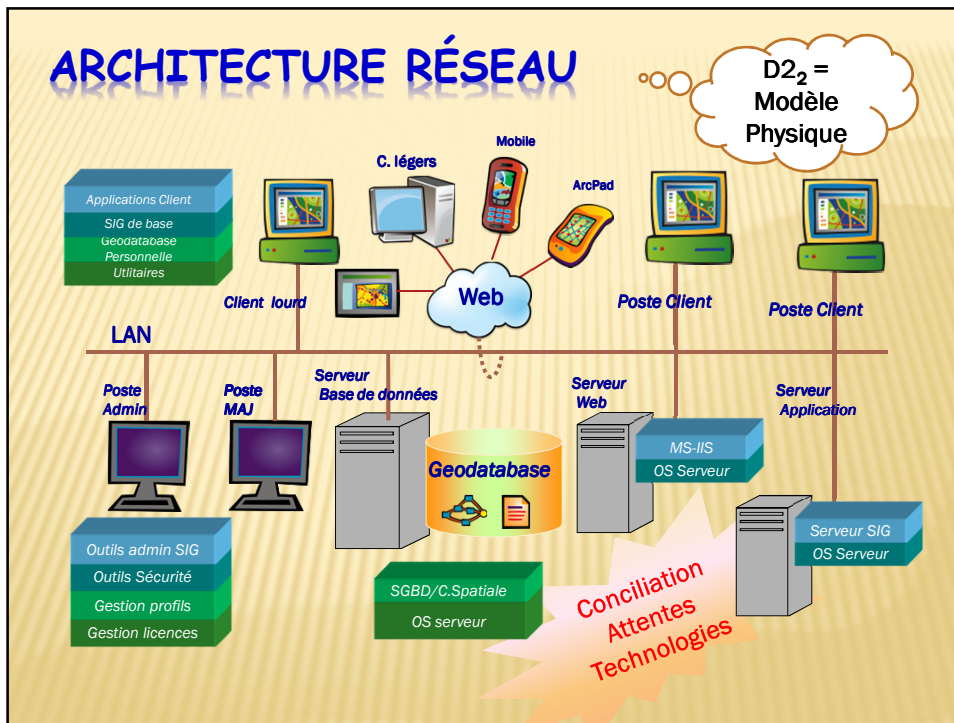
ARCHITECTURE RÉSEAU

D$2_2$ = Modèle Physique

Applications Client
SIG de base
Geodatabase
Personnelle
Utilitaires

C. légers

Mobile

ArcPad

Client lourd

Web

Poste Client

Poste Client

LAN

Poste Admin

Poste MAJ

Serveur Base de données

Serveur Web

Serveur Application

MS-IIS
OS Serveur

Geodatabase

Serveur SIG
OS Serveur

Outils admin SIG
Outils Sécurité
Gestion profils
Gestion licences

SGBD/C.Spatiale
OS serveur

Conciliation
Attentes
Technologies